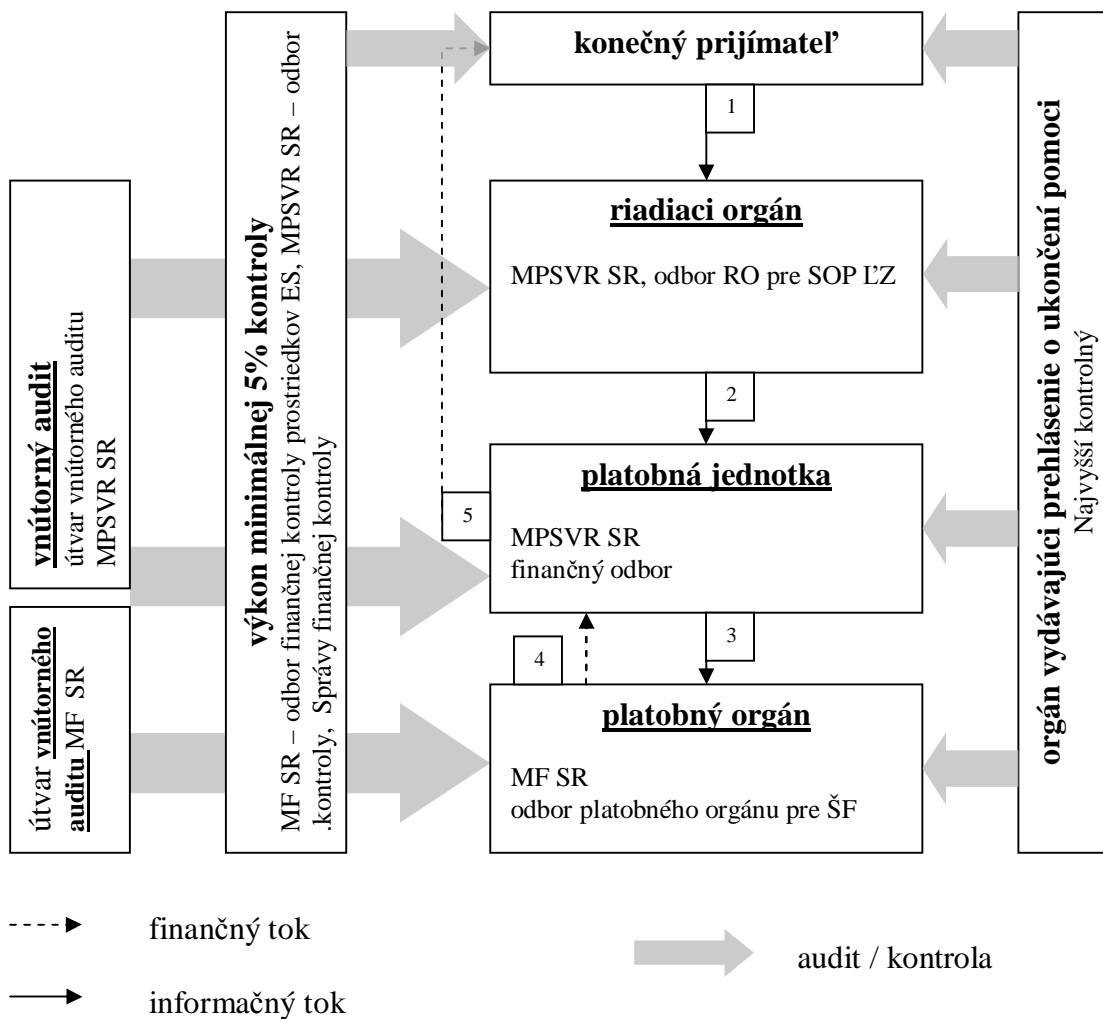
vnútorný audit
útvar vnútorného auditu MPSVR SR

útvar vnútorného auditu MF SR

výkon minimálnej 5% kontroly
MF SR – odbor finančnej kontroly prostriedkov ES, MPSVR SR – odbor .kontroly, Správy finančnej kontroly

konečný prijímateľ

1

riadiaci orgán

MPSVR SR, odbor RO pre SOP ĽZ

2

platobná jednotka

5

MPSVR SR
finančný odbor

3

4

platobný orgán

MF SR
odbor platobného orgánu pre ŠF

orgán vydávajúci prehlásenie o ukončení pomoci
Najvyšší kontrolný

finančný tok

informačný tok

audit / kontrola